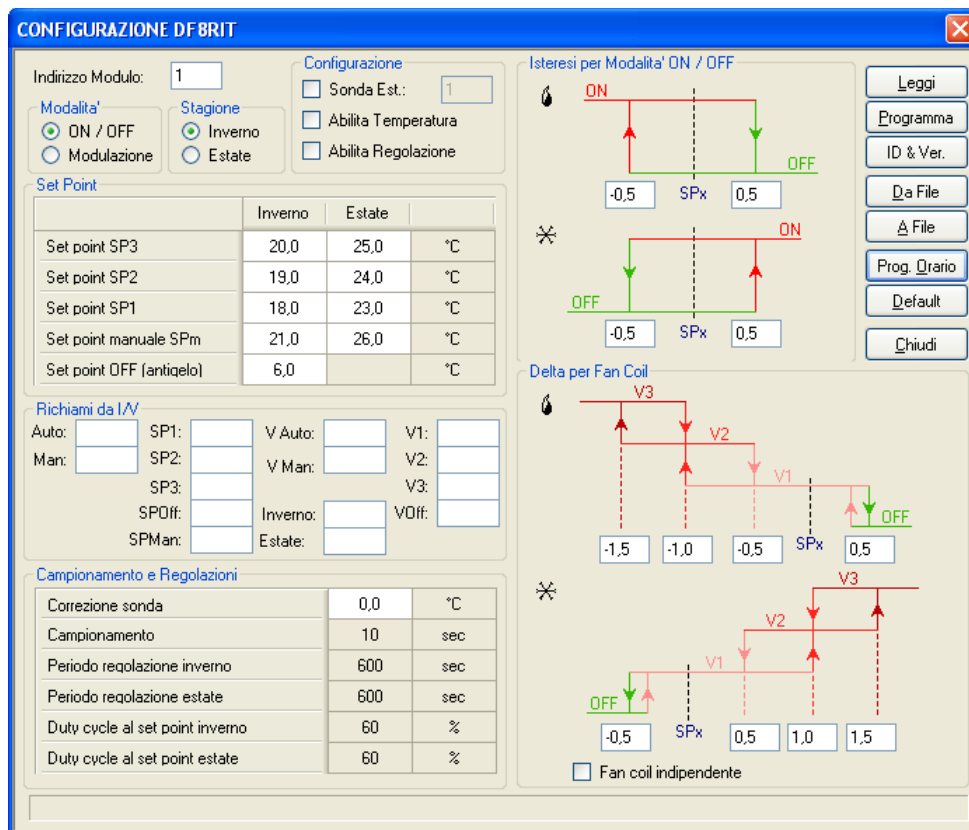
CONFIGURAZIONE DF8RIT

Indirizzo Modulo: 1

Modalita'
ON / OFF
Modulazione

Stagione
Inverno
Estate

Configurazione
Sonda Est.: 1
Abilita Temperatura
Abilita Regolazione

Set Point

| | Inverno | Estate | |
|---|---|---|---|
| Set point SP3 | 20,0 | 25,0 | °C |
| Set point SP2 | 19,0 | 24,0 | °C |
| Set point SP1 | 18,0 | 23,0 | °C |
| Set point manuale SPm | 21,0 | 26,0 | °C |
| Set point OFF (antigelo) | 6,0 | | °C |

Richiami da I/V
Auto:
Man:
SP1:
SP2:
SP3:
SPOff:
SPMan:
V Auto:
V Man:
Inverno:
Estate:
V1:
V2:
V3:
VOff:

Campionamento e Regolazioni

| | | |
|---|---|---|
| Correzione sonda | 0,0 | °C |
| Campionamento | 10 | sec |
| Periodo regolazione inverno | 600 | sec |
| Periodo regolazione estate | 600 | sec |
| Duty cycle al set point inverno | 60 | % |
| Duty cycle al set point estate | 60 | % |

Isteresi per Modalita' ON / OFF
ON
OFF
-0,5 SPx 0,5
ON
OFF
-0,5 SPx 0,5

Delta per Fan Coil
V3
V2
V1
OFF
-1,5 -1,0 -0,5 SPx 0,5
V3
V2
V1
OFF
-0,5 SPx 0,5 1,0 1,5
Fan coil indipendente

Leggi
Programma
ID & Ver.
Da File
A File
Prog. Orario
Default
Chiudi